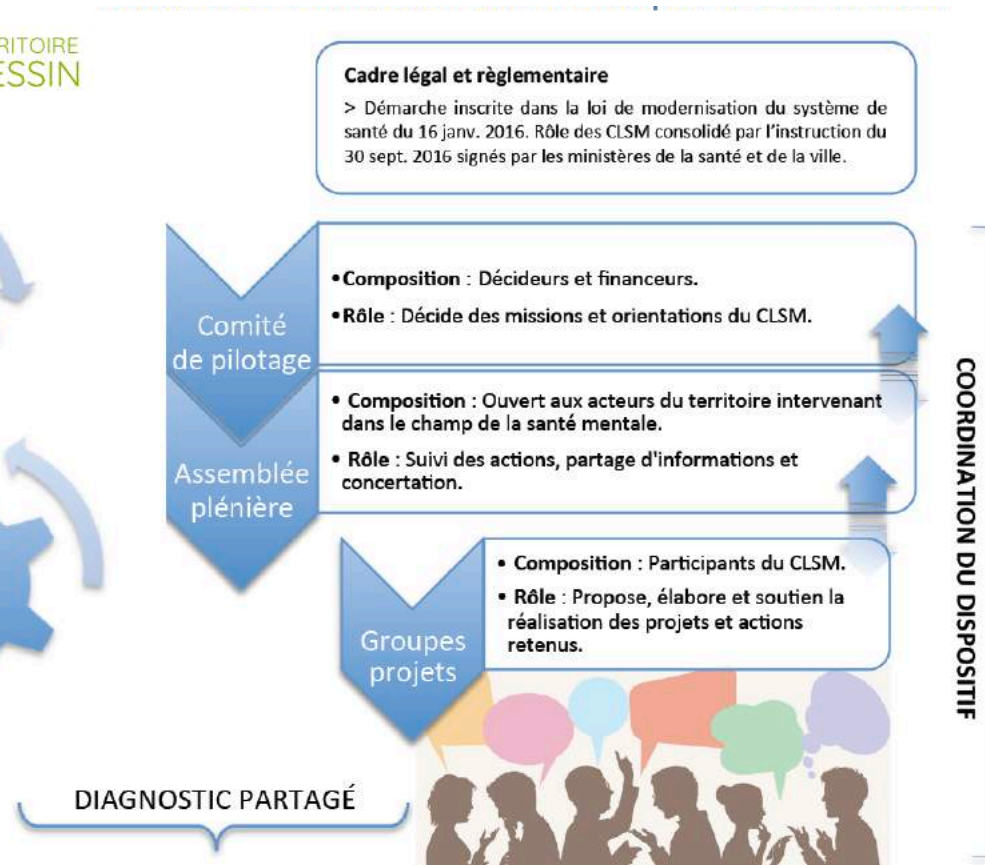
RITOIRE
ESSIN

Cadre légal et règlementaire

> Démarche inscrite dans la loi de modernisation du système de santé du 16 janv. 2016. Rôle des CLSM consolidé par l'instruction du 30 sept. 2016 signés par les ministères de la santé et de la ville.

Comité de pilotage

• Composition : Décideurs et financeurs.

• Rôle : Décide des missions et orientations du CLSM.

Assemblée plénière

• Composition : Ouvert aux acteurs du territoire intervenant dans le champ de la santé mentale.

• Rôle : Suivi des actions, partage d'informations et concertation.

Groupes projets

• Composition : Participants du CLSM.

• Rôle : Propose, élabore et soutien la réalisation des projets et actions retenus.

COORDINATION DU DISPOSITIF

DIAGNOSTIC PARTAGÉ